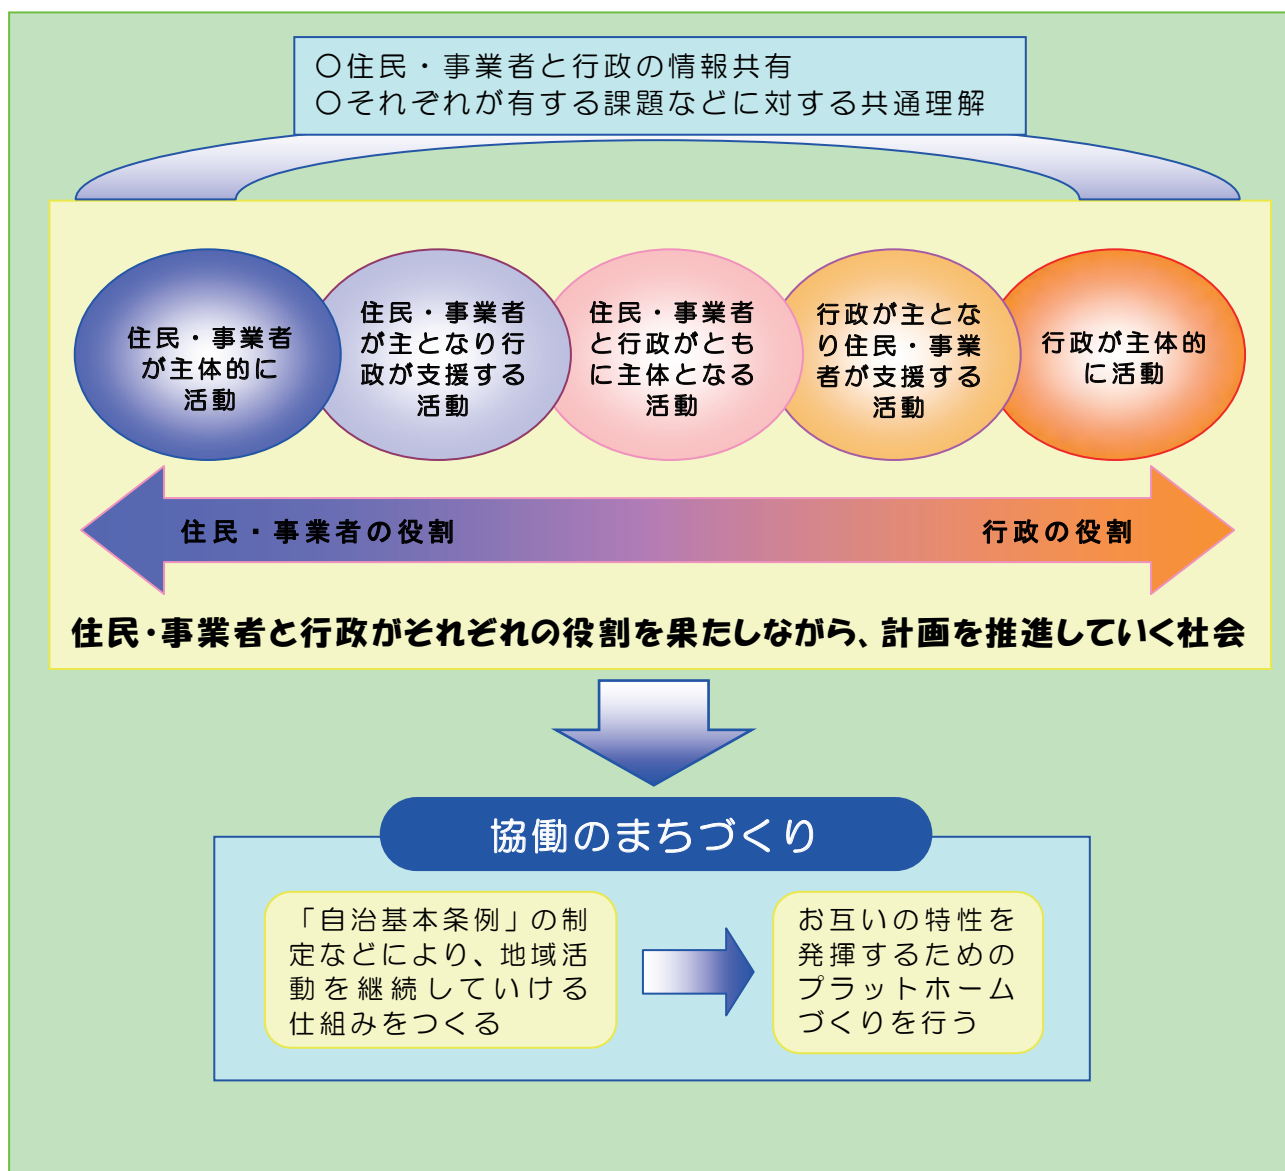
○住民・事業者と行政の情報共有
○それぞれが有する課題などに対する共通理解

住民・事業者が主体的に活動

住民・事業者が主となり行政が支援する活動

住民・事業者と行政がともに主体となる活動

行政が主となり住民・事業者が支援する活動

行政が主体的に活動

住民・事業者の役割

行政の役割

住民・事業者と行政がそれぞれの役割を果たしながら、計画を推進していく社会

協働のまちづくり

「自治基本条例」の制定などにより、地域活動を継続していける仕組みをつくる

お互いの特性を発揮するためのプラットホームづくりを行う